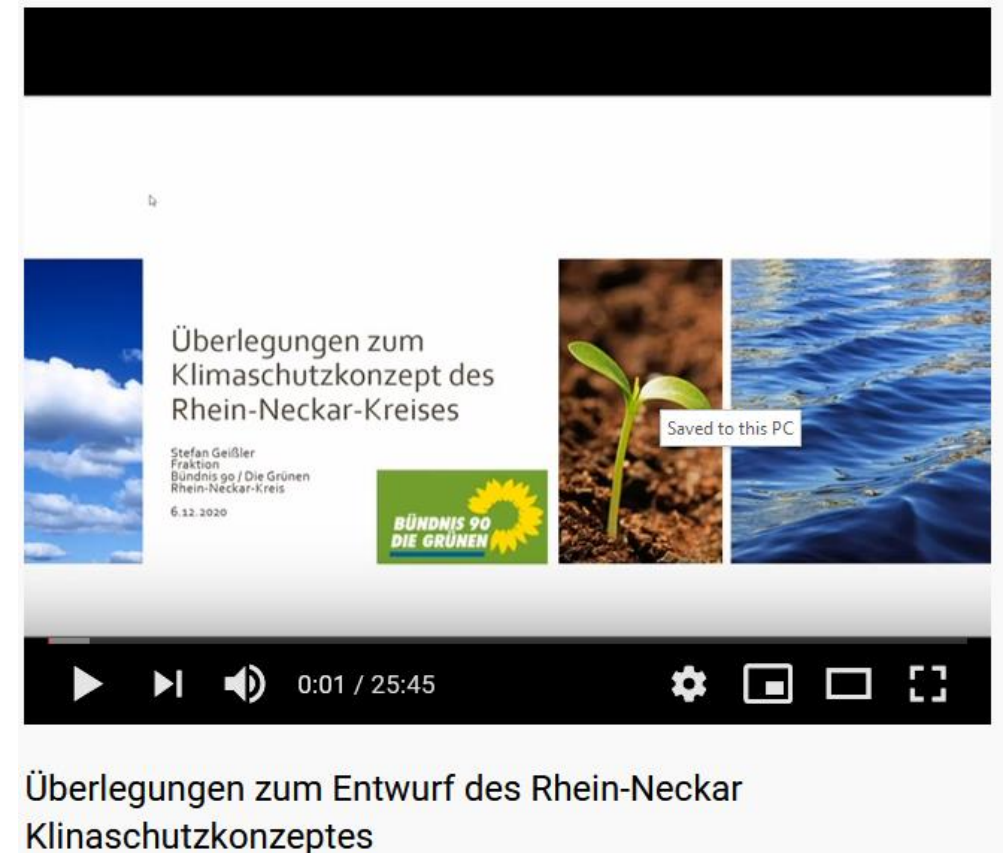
Überlegungen zum Klimaschutzkonzept des Rhein-Neckar-Kreises

Stefan Geißler
Fraktion
Bündnis 90 / Die Grünen
Rhein-Neckar-Kreis

6.12.2020

BÜNDNIS 90
DIE GRÜNEN

Saved to this PC

0:01 / 25:45

Überlegungen zum Entwurf des Rhein-Neckar Klinaschutzkonzeptes